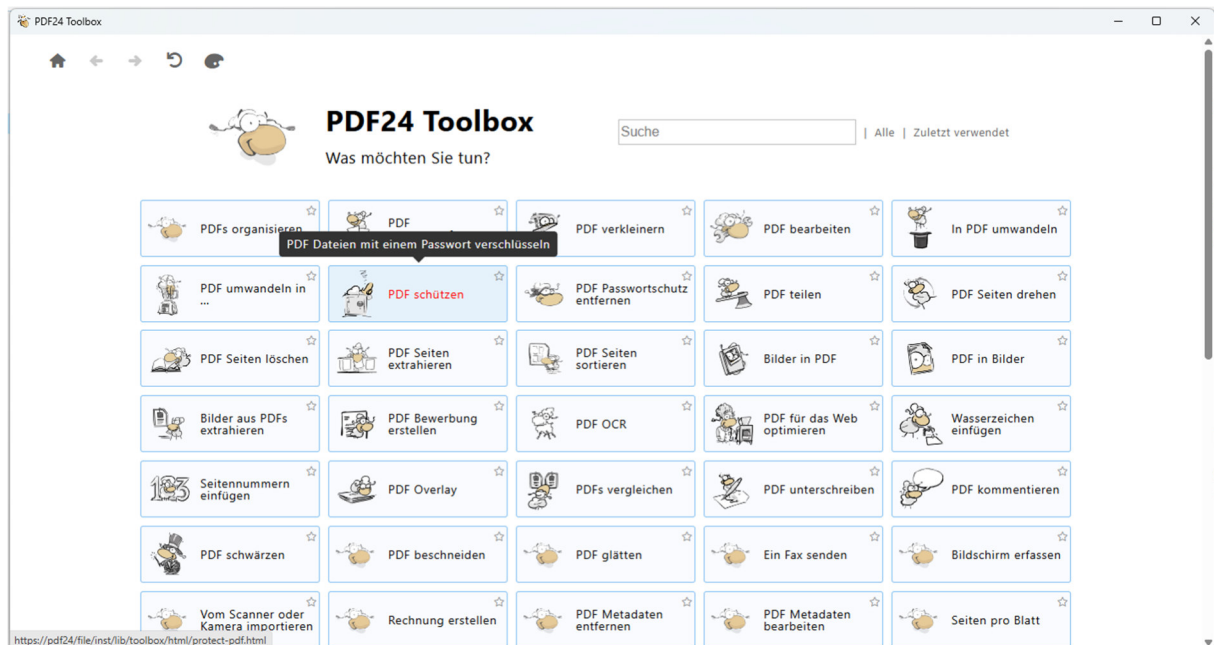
PDF24 Toolbox

PDF24 Toolbox
Was möchten Sie tun?

Suche | Alle | Zuletzt verwendet

PDFs organisieren
PDF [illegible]
PDF Dateien mit einem Passwort verschlüsseln
PDF verkleinern
PDF bearbeiten
In PDF umwandeln
PDF umwandeln in ...
PDF schützen
PDF Passwortschutz entfernen
PDF teilen
PDF Seiten drehen
PDF Seiten löschen
PDF Seiten extrahieren
PDF Seiten sortieren
Bilder in PDF
PDF in Bilder
Bilder aus PDFs extrahieren
PDF Bewerbung erstellen
PDF OCR
PDF für das Web optimieren
Wasserzeichen einfügen
Seitennummern einfügen
PDF Overlay
PDFs vergleichen
PDF unterschreiben
PDF kommentieren
PDF schwärzen
PDF beschneiden
PDF glätten
Ein Fax senden
Bildschirm erfassen
Vom Scanner oder Kamera importieren
Rechnung erstellen
PDF Metadaten entfernen
PDF Metadaten bearbeiten
Seiten pro Blatt

https://pdf24/file/inst/lib/toolbox/html/protect-pdf.html